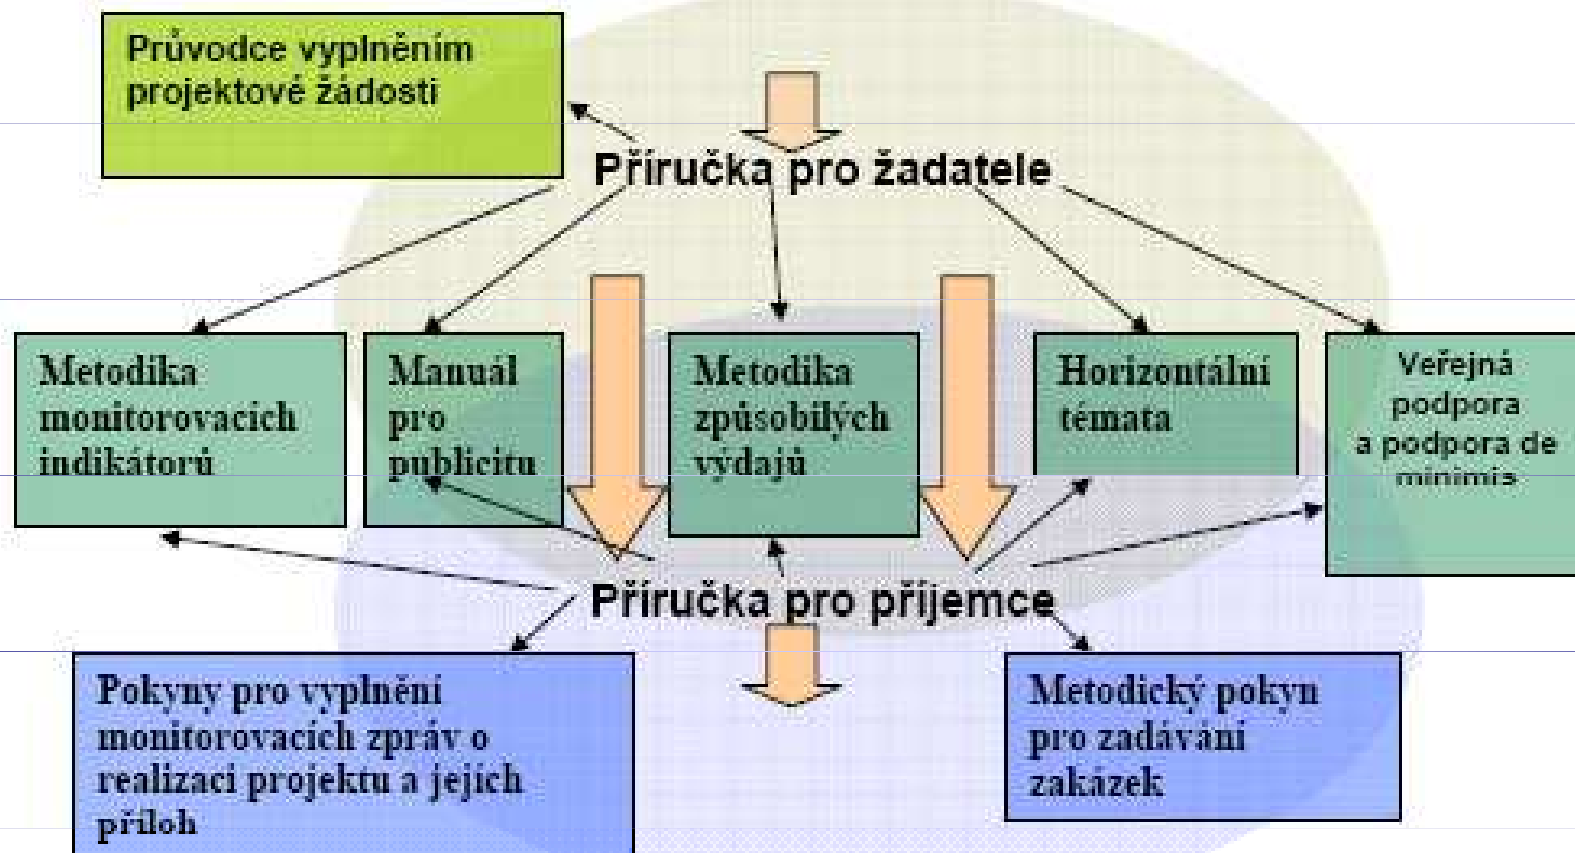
Průvodce vyplněním projektové žádosti

Příručka pro žadatele

Metodika monitorovacích indikátorů

Manuál pro publicitu

Metodika způsobilých výdajů

Horizontální témata

Veřejná podpora a podpora de minimis

Příručka pro příjemce

Pokyny pro vyplnění monitorovacích zpráv o realizaci projektu a jejích příloh

Metodický pokyn pro zadávání zakázek